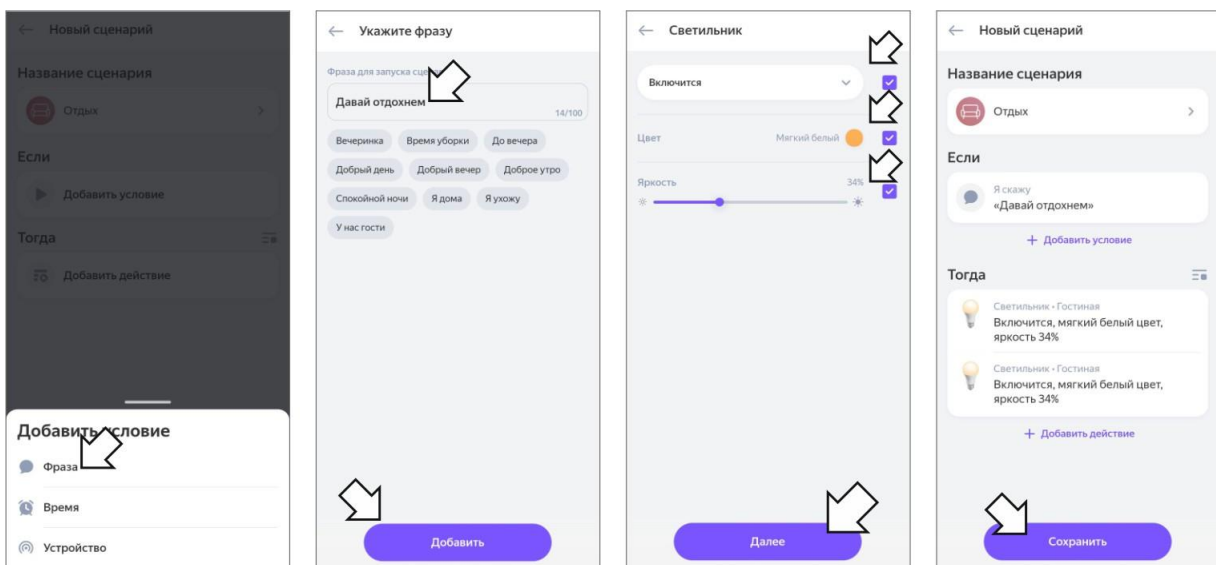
← Новый сценарий

Название сценария

Отдых

Если

Добавить условие

Тогда

Добавить действие

Добавить условие

Фраза

Время

Устройство

← Укажите фразу

Фраза для запуска сц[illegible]

Давай отдохнем

14/100

Вечеринка
Время уборки
До вечера
Добрый день
Добрый вечер
Доброе утро
Спокойной ночи
Я дома
Я ухожу
У нас гости

Добавить

← Светильник

Включится

Цвет
Мягкий белый

Яркость
34%

Далее

← Новый сценарий

Название сценария

Отдых

Если

Я скажу
«Давай отдохнем»

+ Добавить условие

Тогда

Светильник • Гостиная
Включится, мягкий белый цвет, яркость 34%

Светильник • Гостиная
Включится, мягкий белый цвет, яркость 34%

+ Добавить действие

Сохранить